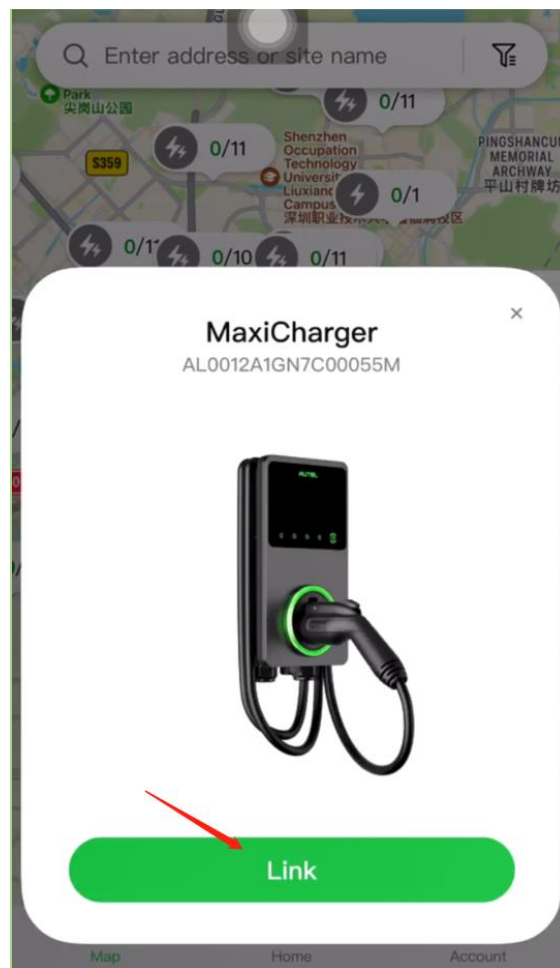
Enter address or site name

Park
尖岗山公园

0/11

$359

0/11

Shenzhen Occupation Technology Universit Liuxianc Campus
深圳职业技术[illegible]校区

0/1

PINGSHANCUN MEMORIAL ARCHWAY
平山村牌坊

0/1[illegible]

0/10

0/11

×

MaxiCharger
AL0012A1GN7C00055M

AUTEL

Link

Map

Home

Account